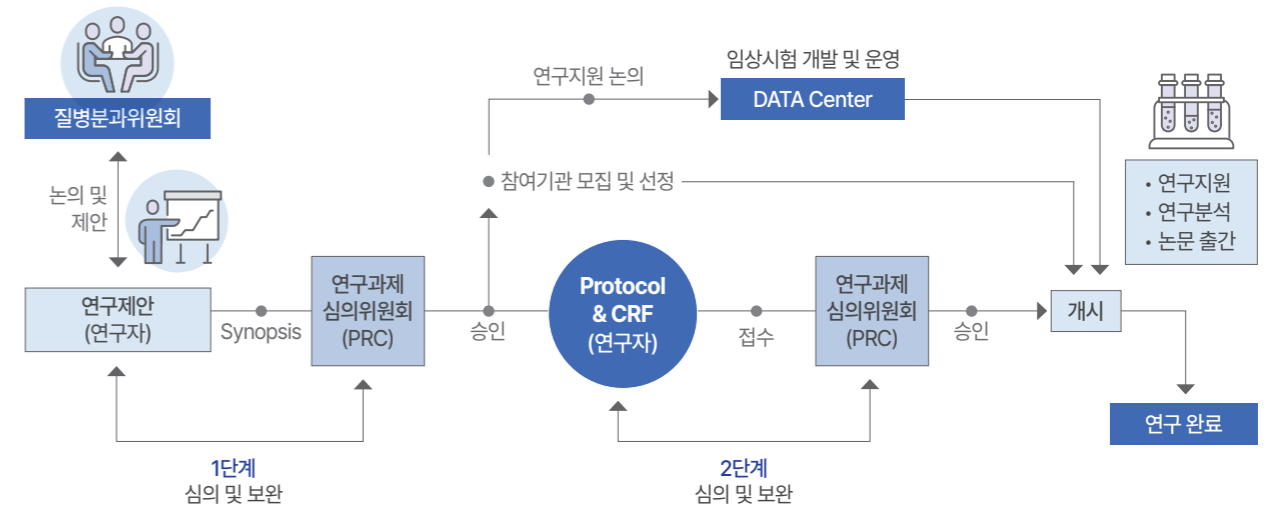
질병분과위원회

논의 및 제안

연구제안 (연구자)

Synopsis

연구과제 심의위원회 (PRC)

1단계
심의 및 보완

연구지원 논의

임상시험 개발 및 운영

DATA Center

참여기관 모집 및 선정

승인

Protocol & CRF (연구자)

2단계
심의 및 보완

접수

연구과제 심의위원회 (PRC)

승인

• 연구지원
• 연구분석
• 논문 출간

개시

연구 완료